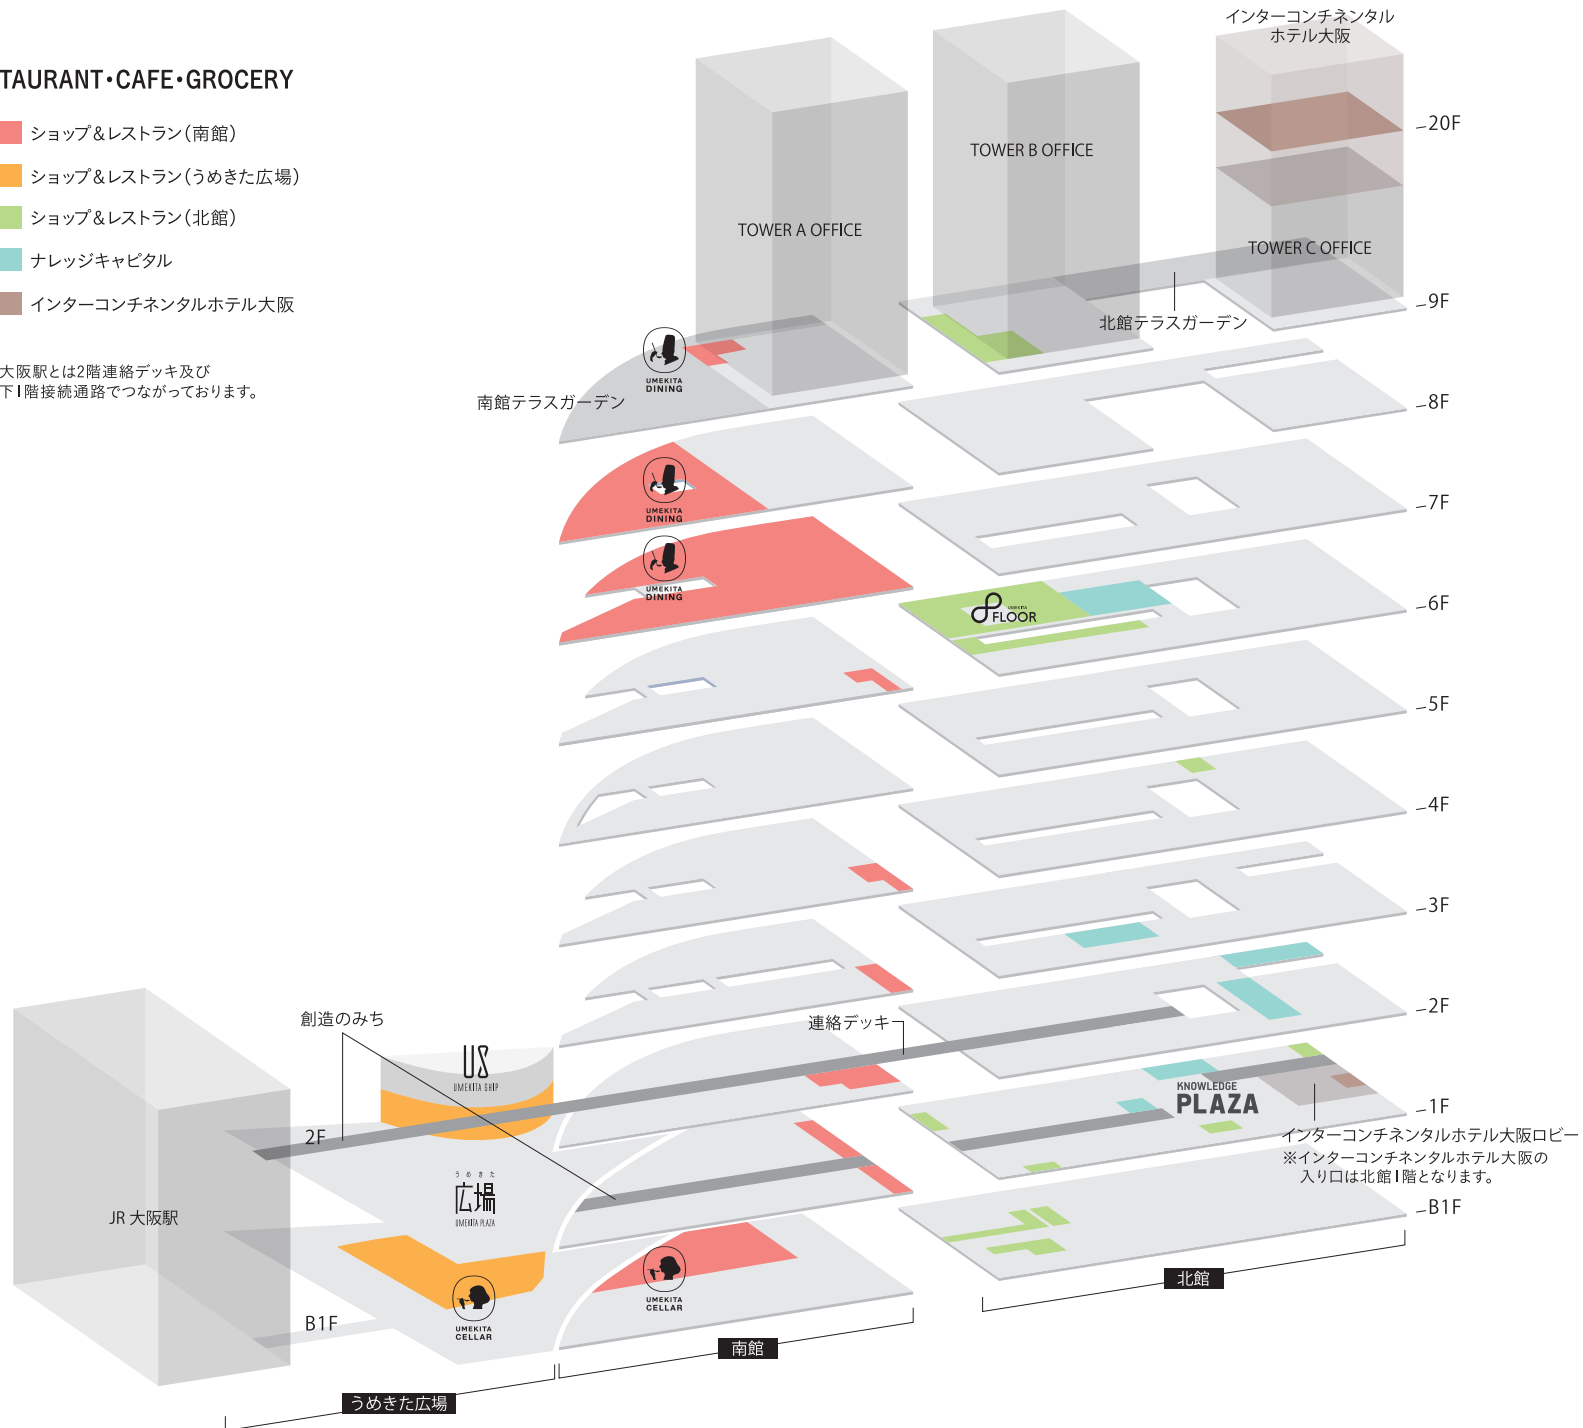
TAURANT・CAFE・GROCERY

ショップ＆レストラン（南館）

ショップ＆レストラン（うめきた広場）

ショップ＆レストラン（北館）

ナレッジキャピタル

インターコンチネンタルホテル大阪

大阪駅とは2階連絡デッキ及び
下1階接続通路でつながっております。

インターコンチネンタルホテル大阪

TOWER A OFFICE

TOWER B OFFICE

TOWER C OFFICE

20F

9F

北館テラスガーデン

UMEKITA DINING

南館テラスガーデン

8F

UMEKITA DINING

7F

UMEKITA DINING

UMEKITA FLOOR

6F

5F

4F

3F

2F

創造のみち

US UMEKITA SHOP

連絡デッキ

KNOWLEDGE PLAZA

1F

2F

うめきた 広場 UMEKITA PLAZA

JR 大阪駅

インターコンチネンタルホテル大阪ロビー
※インターコンチネンタルホテル大阪の
入り口は北館1階となります。

B1F

UMEKITA CELLAR

UMEKITA CELLAR

B1F

北館

南館

うめきた広場